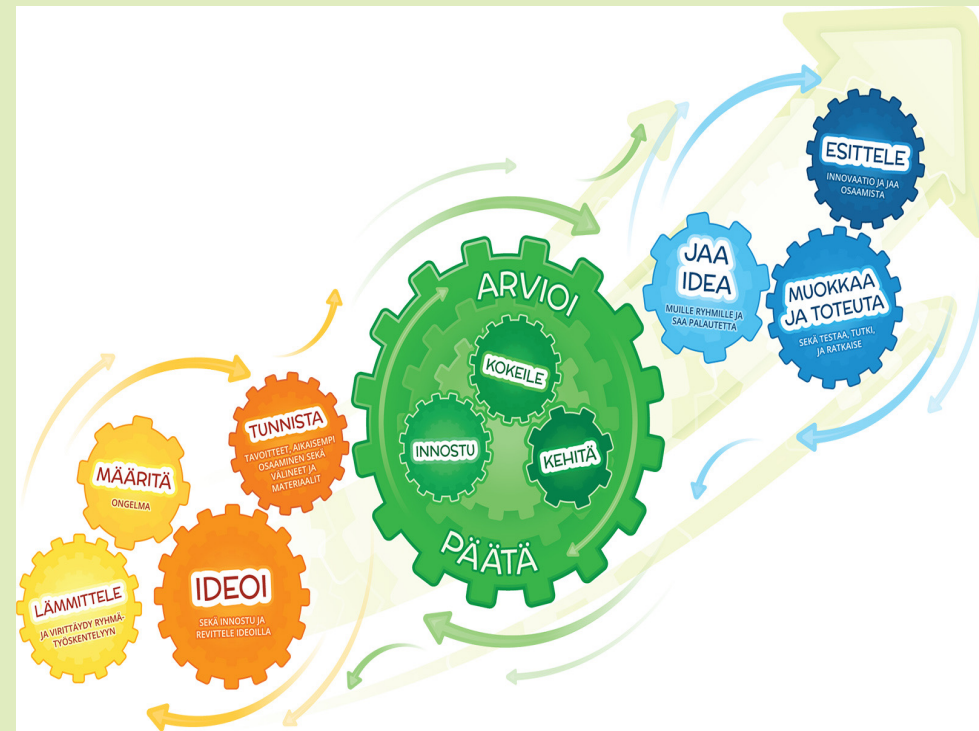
LÄMMITTELE
JA VIRITTÄYDY RYHMÄTYÖSKENTELYYN

MÄÄRITÄ
ONGELMA

IDEOI
SEKÄ INNOSTU JA REVITTELE IDEOILLA

TUNNISTA
TAVOITTEET, AIKAISEMPI OSAAMINEN SEKÄ VÄLINEET JA MATERIAALIT

ARVIOI
KOKEILE
INNOSTU
KEHITÄ
PÄÄTÄ

JAA IDEA
MUILLE RYHMILLE JA SAA PALAUTETTA

MUOKKAA JA TOTEUTA
SEKÄ TESTAA, TUTKI, JA RATKAISE

ESITTELE
INNOVAATIO JA JAA OSAAMISTA